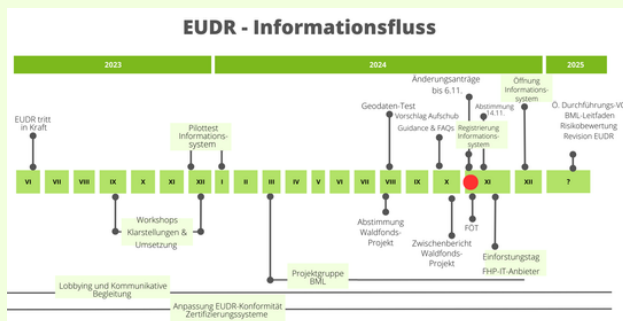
EUDR - Informationsfluss

2023

2024

2025

EUDR tritt in Kraft

Pilottest Informations-system

Geodaten-Test

Änderungsanträge bis 6.11.

Vorschlag Aufschub

Abstimmung 14.11.

Guidance & FAQs

Registrierung Informations-system

Öffnung Informations-system

Ö. Durchführungs-VO
BML-Leitfaden
Risikobewertung
Revision EUDR

VI

VII

VIII

IX

X

XI

XII

I

II

III

IV

V

VI

VII

VIII

IX

X

XI

XII

?

Workshops
Klarstellungen & Umsetzung

Abstimmung Waldfonds-Projekt

FÖT

Zwischenbericht Waldfonds-Projekt

Einforstungstag
FHP-IT-Anbieter

Projektgruppe BML

Lobbying und Kommunikative Begleitung

Anpassung EUDR-Konformität Zertifizierungssysteme